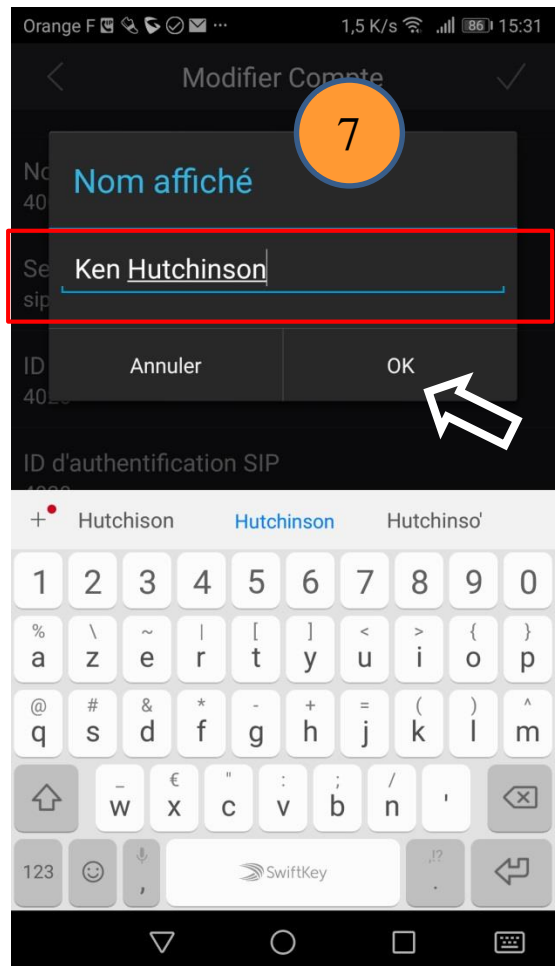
Orange F ... 1,5 K/s 86 15:31

Modifier Compte

7

Nom affiché

No
40

Ken Hutchinson

Se
sip

ID
402

Annuler

OK

ID d'authentification SIP

Hutchison Hutchinson Hutchinso'

1 2 3 4 5 6 7 8 9 0

% a \ z ~ e | r [ t ] y < u > i { o } p

@ q # s & d * f - g + h = j ( k ) l ^ m

_ w € x " c : v ; b / n '

123 , SwiftKey .,!?